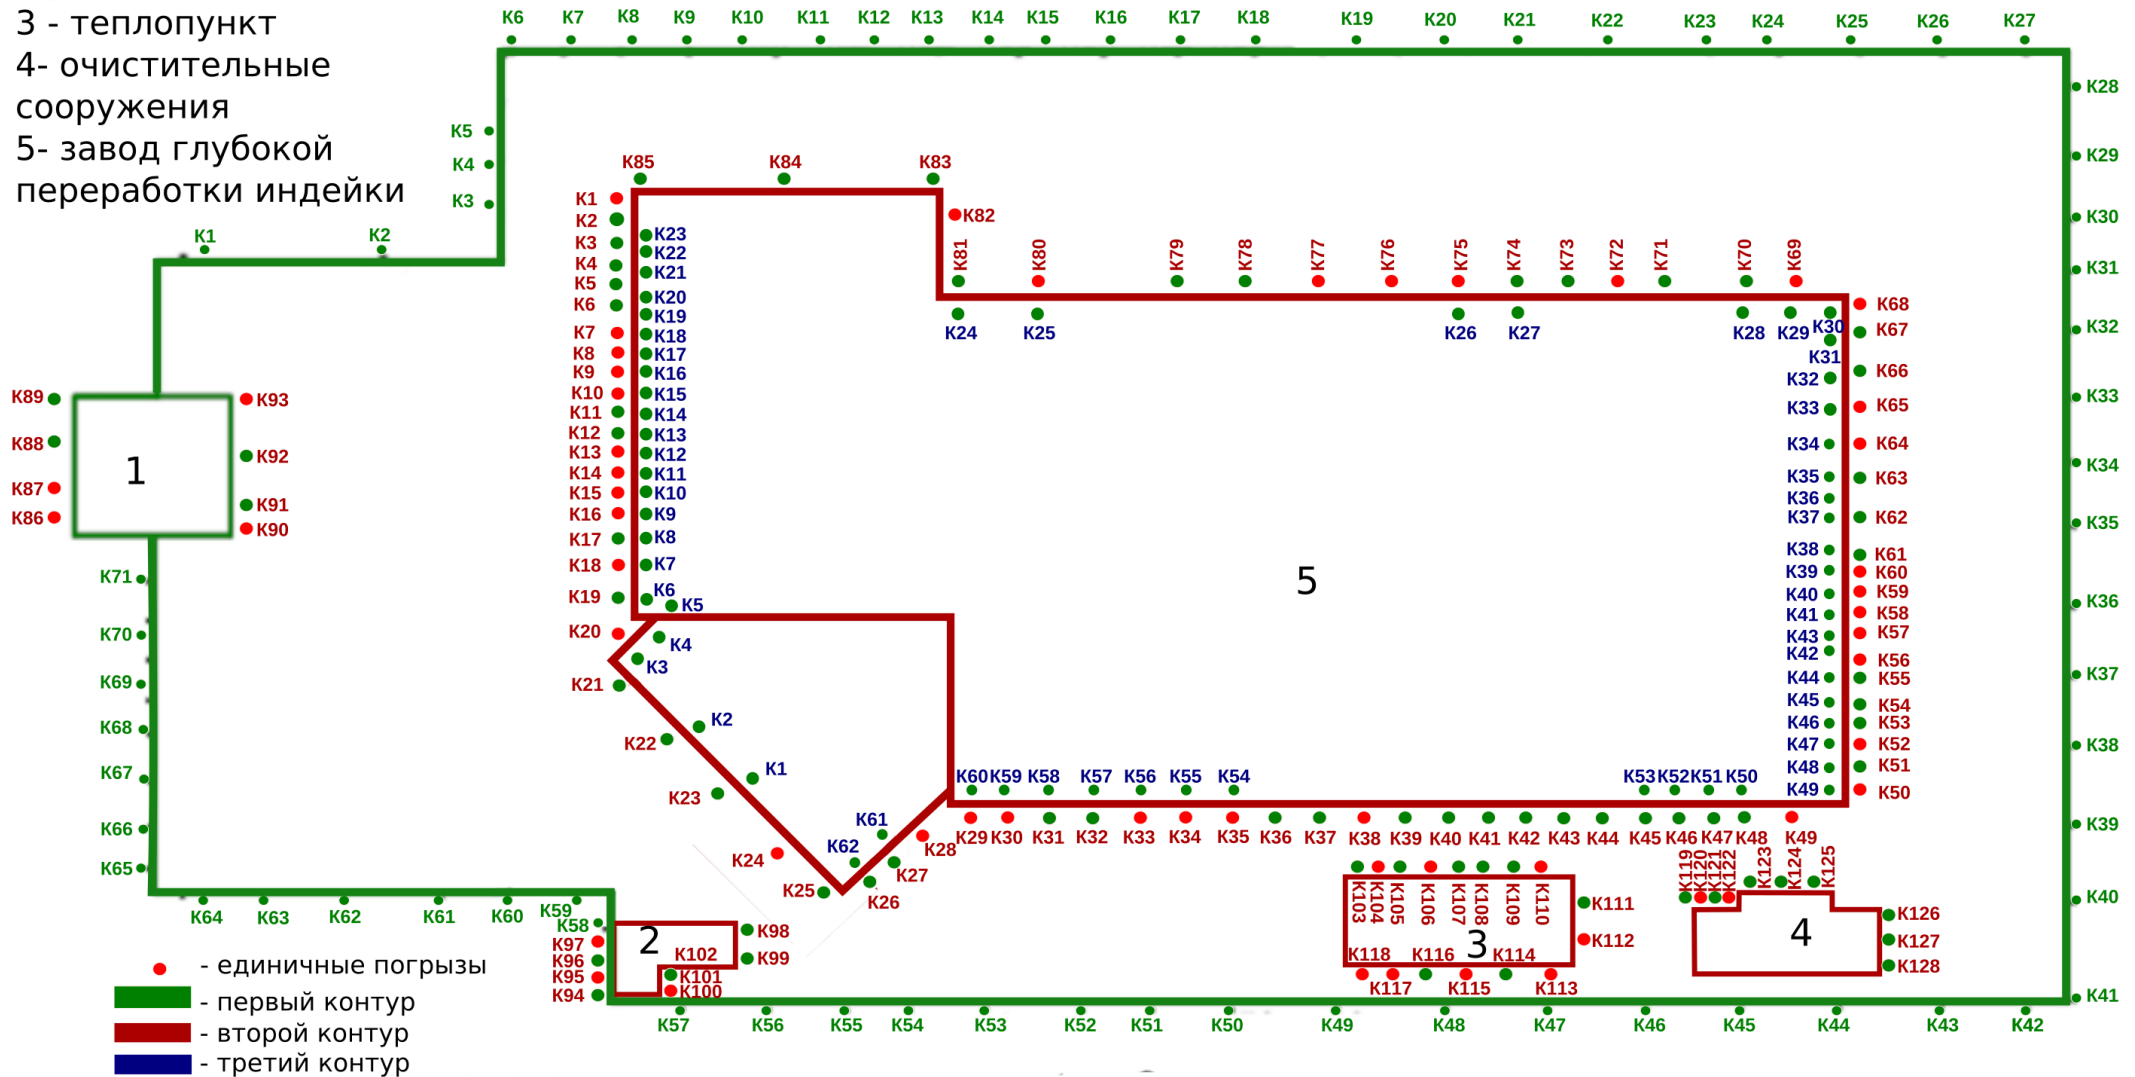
3 - теплопункт
4- очистительные сооружения
5- завод глубокой переработки индейки

K6 K7 K8 K9 K10 K11 K12 K13 K14 K15 K16 K17 K18 K19 K20 K21 K22 K23 K24 K25 K26 K27
K28 K29 K30 K31 K32 K33 K34 K35 K36 K37 K38 K39 K40 K41
K5 K4 K3 K2 K1
K85 K84 K83 K82
K81 K80 K79 K78 K77 K76 K75 K74 K73 K72 K71 K70 K69
K68 K67 K66 K65 K64 K63 K62 K61 K60 K59 K58 K57 K56 K55 K54 K53 K52 K51 K50
K1 K2 K3 K4 K5 K6 K7 K8 K9 K10 K11 K12 K13 K14 K15 K16 K17 K18 K19 K20 K21 K22 K23 K24 K25 K26 K27 K28
K23 K22 K21 K20 K19 K18 K17 K16 K15 K14 K13 K12 K11 K10 K9 K8 K7 K6 K5 K4 K3 K2 K1
K24 K25 K26 K27 K28 K29 K30 K31 K32 K33 K34 K35 K36 K37 K38 K39 K40 K41 K43 K42 K44 K45 K46 K47 K48 K49
K60 K59 K58 K57 K56 K55 K54 K53 K52 K51 K50 K61 K62
K29 K30 K31 K32 K33 K34 K35 K36 K37 K38 K39 K40 K41 K42 K43 K44 K45 K46 K47 K48 K49
K89 K88 K87 K86 K93 K92 K91 K90
1
5
K71 K70 K69 K68 K67 K66 K65
K64 K63 K62 K61 K60 K59 K58
K97 K96 K95 K94
2
K98 K99 K102 K101 K100
K57 K56 K55 K54 K53 K52 K51 K50 K49 K48 K47 K46 K45 K44 K43 K42
K103 K104 K105 K106 K107 K108 K109 K110 K111 K112
3
K118 K116 K114 K117 K115 K113
K119 K120 K121 K122 K123 K124 K125
4
K126 K127 K128

- единичные погрызы
- первый контур
- второй контур
- третий контур